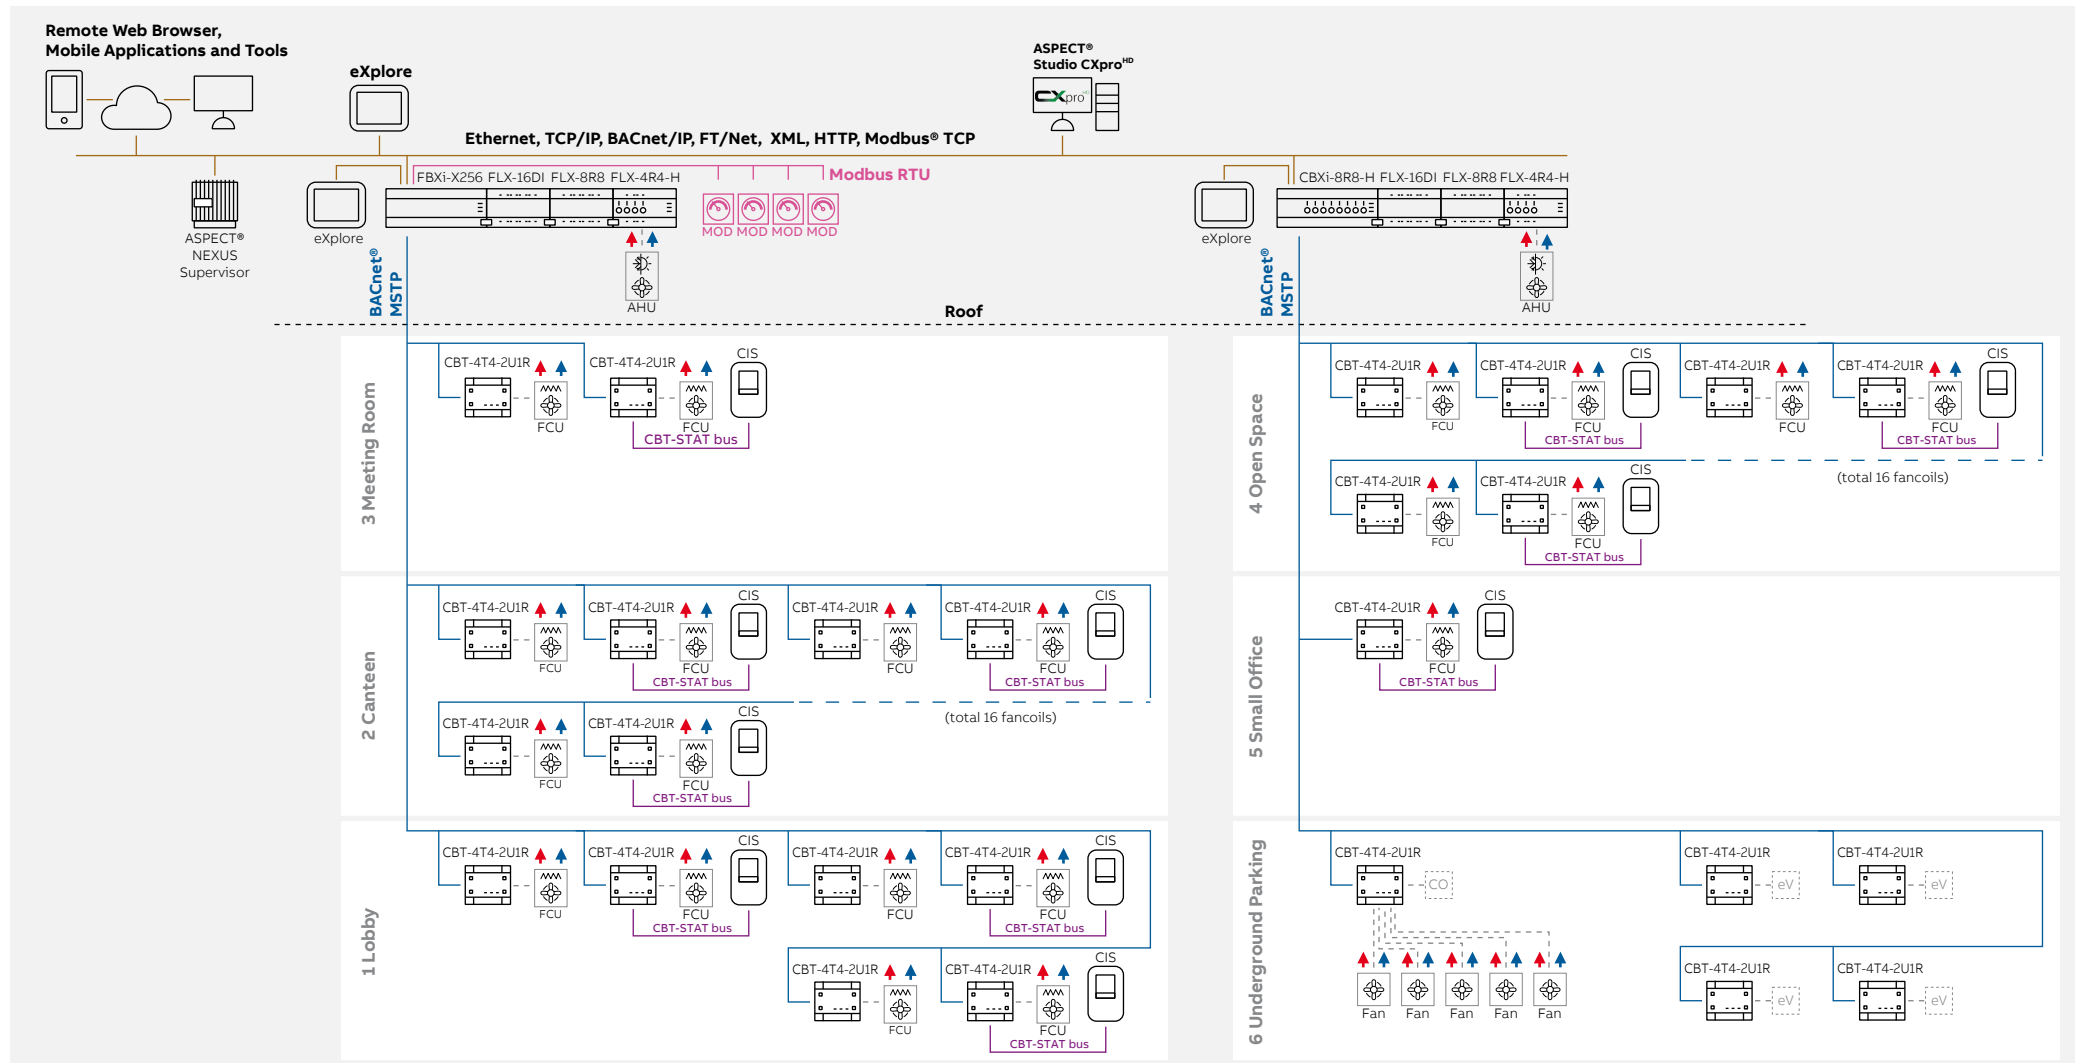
Remote Web Browser,
Mobile Applications and Tools

eXplore

ASPECT®
Studio CXpro$^{HD}$

CXpro

Ethernet, TCP/IP, BACnet/IP, FT/Net, XML, HTTP, Modbus® TCP

ASPECT®
NEXUS
Supervisor

eXplore

FBXi-X256 FLX-16DI FLX-8R8 FLX-4R4-H

Modbus RTU

MOD MOD MOD MOD

AHU

BACnet® MSTP

eXplore

CBXi-8R8-H FLX-16DI FLX-8R8 FLX-4R4-H

AHU

BACnet® MSTP

Roof

3 Meeting Room

CBT-4T4-2U1R
FCU

CBT-4T4-2U1R
CIS
FCU
CBT-STAT bus

2 Canteen

CBT-4T4-2U1R
FCU

CBT-4T4-2U1R
CIS
FCU
CBT-STAT bus

CBT-4T4-2U1R
FCU

CBT-4T4-2U1R
CIS
FCU
CBT-STAT bus

CBT-4T4-2U1R
FCU

CBT-4T4-2U1R
CIS
FCU
CBT-STAT bus

(total 16 fancoils)

1 Lobby

CBT-4T4-2U1R
FCU

CBT-4T4-2U1R
CIS
FCU
CBT-STAT bus

CBT-4T4-2U1R
FCU

CBT-4T4-2U1R
CIS
FCU
CBT-STAT bus

CBT-4T4-2U1R
FCU

CBT-4T4-2U1R
CIS
FCU
CBT-STAT bus

4 Open Space

CBT-4T4-2U1R
FCU

CBT-4T4-2U1R
CIS
FCU
CBT-STAT bus

CBT-4T4-2U1R
FCU

CBT-4T4-2U1R
CIS
FCU
CBT-STAT bus

CBT-4T4-2U1R
FCU

CBT-4T4-2U1R
CIS
FCU
CBT-STAT bus

(total 16 fancoils)

5 Small Office

CBT-4T4-2U1R
CIS
FCU
CBT-STAT bus

6 Underground Parking

CBT-4T4-2U1R
CO
Fan Fan Fan Fan Fan

CBT-4T4-2U1R
eV

CBT-4T4-2U1R
eV

CBT-4T4-2U1R
eV

CBT-4T4-2U1R
eV